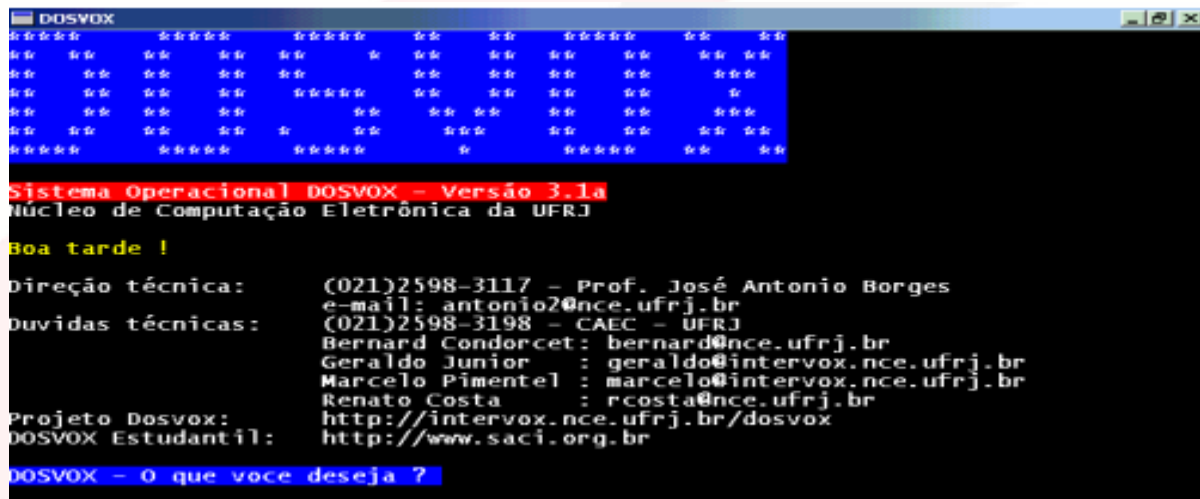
DOSVOX

Sistema Operacional DOSVOX - Versão 3.1a
Núcleo de Computação Eletrônica da UFRJ

Boa tarde !

Direção técnica: (021)2598-3117 - Prof. José Antonio Borges
e-mail: antonio2@nce.ufrj.br
Duvidas técnicas: (021)2598-3198 - CAEC - UFRJ
Bernard Condorcet: bernard@nce.ufrj.br
Geraldo Junior : geraldo@intervox.nce.ufrj.br
Marcelo Pimentel : marcelo@intervox.nce.ufrj.br
Renato Costa : rcosta@nce.ufrj.br
Projeto Dosvox: http://intervox.nce.ufrj.br/dosvox
DOSVOX Estudantil: http://www.saci.org.br

DOSVOX - O que voce deseja ?